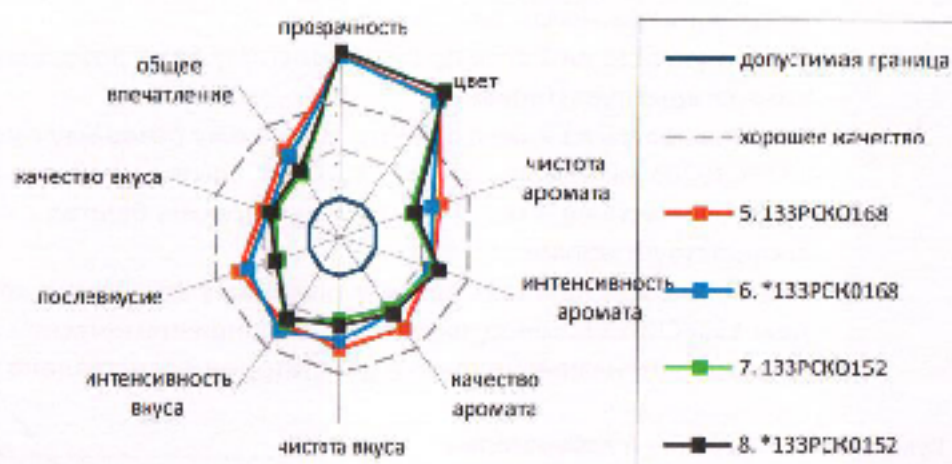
прозрачность
цвет
чистота аромата
интенсивность аромата
качество аромата
чистота вкуса
интенсивность вкуса
послевкусие
качество вкуса
общее впечатление

допустимая граница
хорошее качество
5. 133РСКО168
6. *133РСК0168
7. 133РСКО152
8. *133РСК0152